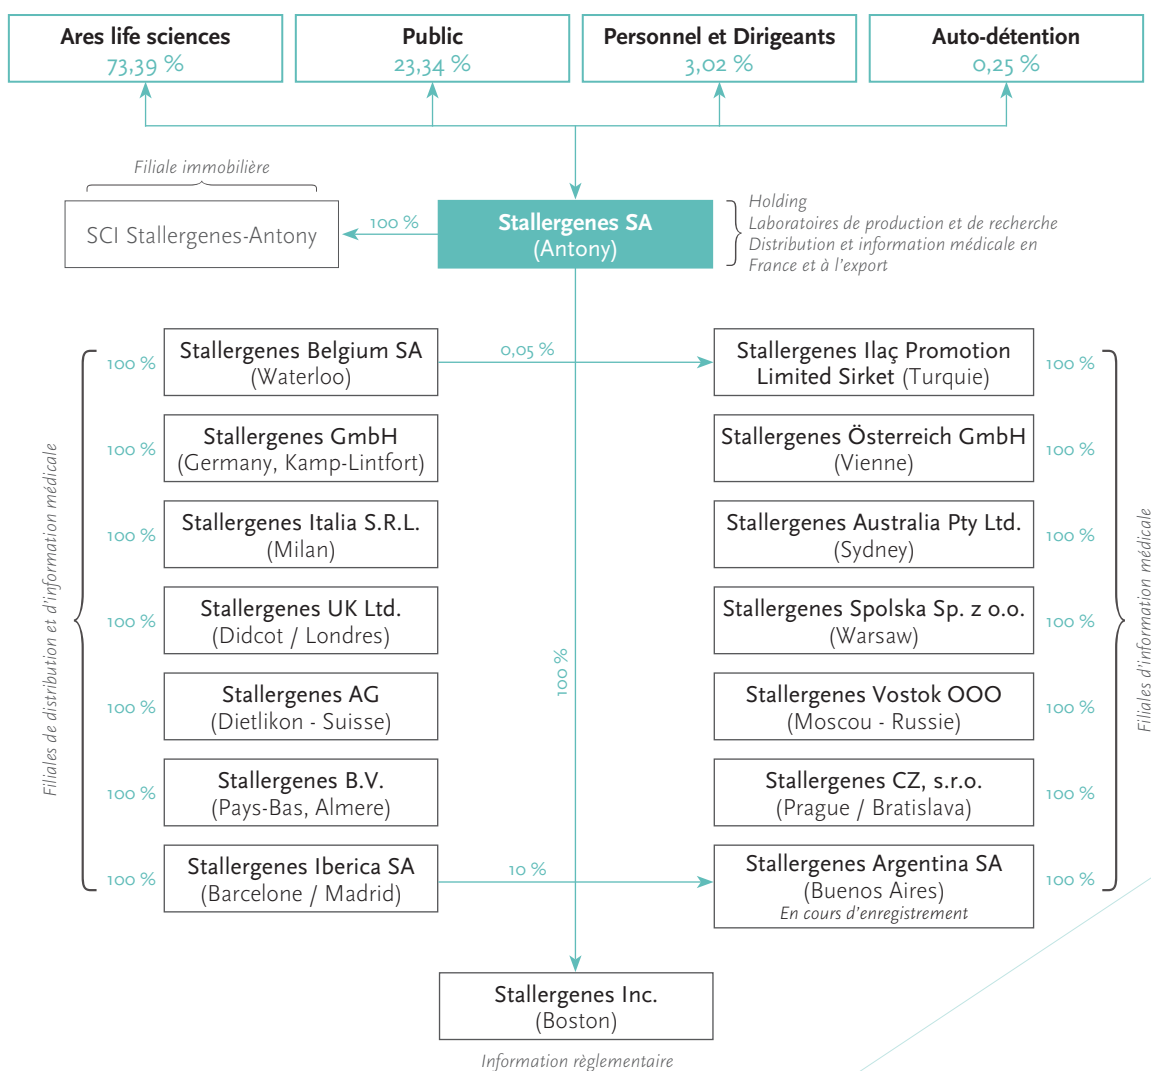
Ares life sciences
73,39 %

Public
23,34 %

Personnel et Dirigeants
3,02 %

Auto-détention
0,25 %

Filiale immobilière

SCI Stallergenes-Antony

100 %

Stallergenes SA
(Antony)

Holding
Laboratoires de production et de recherche
Distribution et information médicale en France et à l'export

Filiales de distribution et d'information médicale

100 %
Stallergenes Belgium SA
(Waterloo)

0,05 %

Stallergenes Ilaç Promotion Limited Sirket (Turquie)
100 %

100 %
Stallergenes GmbH
(Germany, Kamp-Lintfort)

Stallergenes Österreich GmbH
(Vienne)
100 %

100 %
Stallergenes Italia S.R.L.
(Milan)

Stallergenes Australia Pty Ltd.
(Sydney)
100 %

100 %
Stallergenes UK Ltd.
(Didcot / Londres)

Stallergenes Spolska Sp. z o.o.
(Warsaw)
100 %

100 %

100 %
Stallergenes AG
(Dietlikon - Suisse)

Stallergenes Vostok OOO
(Moscou - Russie)
100 %

100 %
Stallergenes B.V.
(Pays-Bas, Almere)

Stallergenes CZ, s.r.o.
(Prague / Bratislava)
100 %

100 %
Stallergenes Iberica SA
(Barcelone / Madrid)

10 %

Stallergenes Argentina SA
(Buenos Aires)
En cours d'enregistrement
100 %

Filiales d'information médicale

Stallergenes Inc.
(Boston)

Information règlementaire